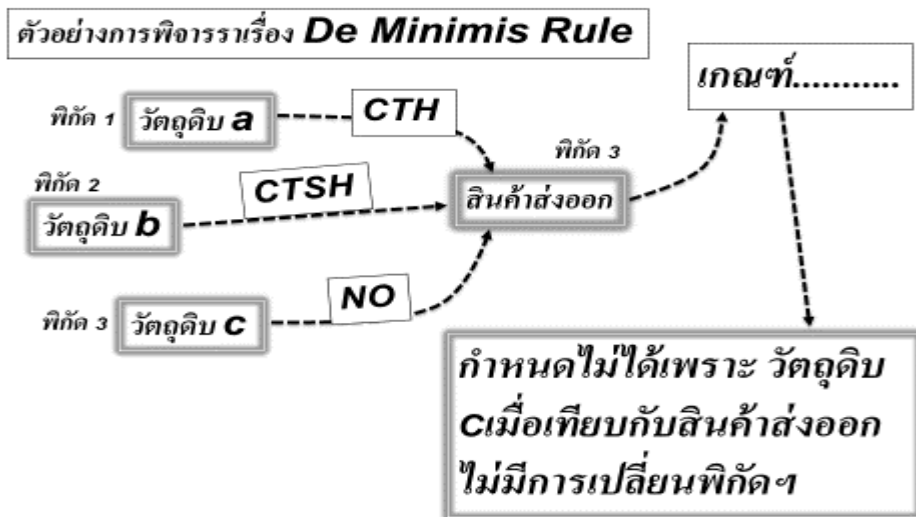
ตัวอย่างการพิจารราเรื่อง De Minimis Rule

เกณฑ์..........

พิกัด 1 วัตถุดิบ a

CTH

พิกัด 3

พิกัด 2

CTSH

สินค้าส่งออก

วัตถุดิบ b

NO

พิกัด 3 วัตถุดิบ c

กำหนดไม่ได้เพราะ วัตถุดิบ cเมื่อเทียบกับสินค้าส่งออก ไม่มีการเปลี่ยนพิกัดฯ